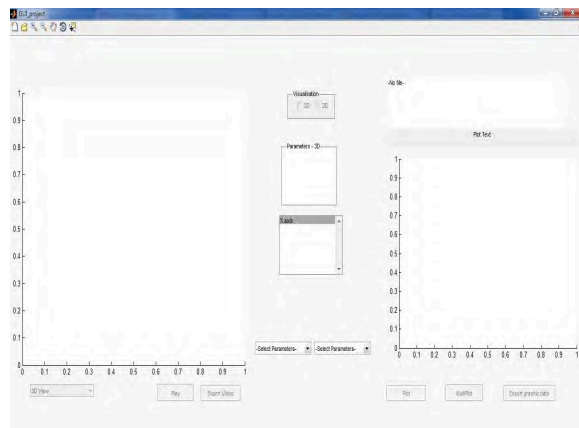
GUI_project

1
0.9
0.8
0.7
0.6
0.5
0.4
0.3
0.2
0.1
0
0 0.1 0.2 0.3 0.4 0.5 0.6 0.7 0.8 0.9 1

3D View

Play

Export Video

Visualisation
3D 2D

Parameters - 3D

X-axis

-Select Parameters-

-Select Parameters-

-No file-

Plot Text

1
0.9
0.8
0.7
0.6
0.5
0.4
0.3
0.2
0.1
0
0 0.1 0.2 0.3 0.4 0.5 0.6 0.7 0.8 0.9 1

Plot

MultiPlot

Export graphic data